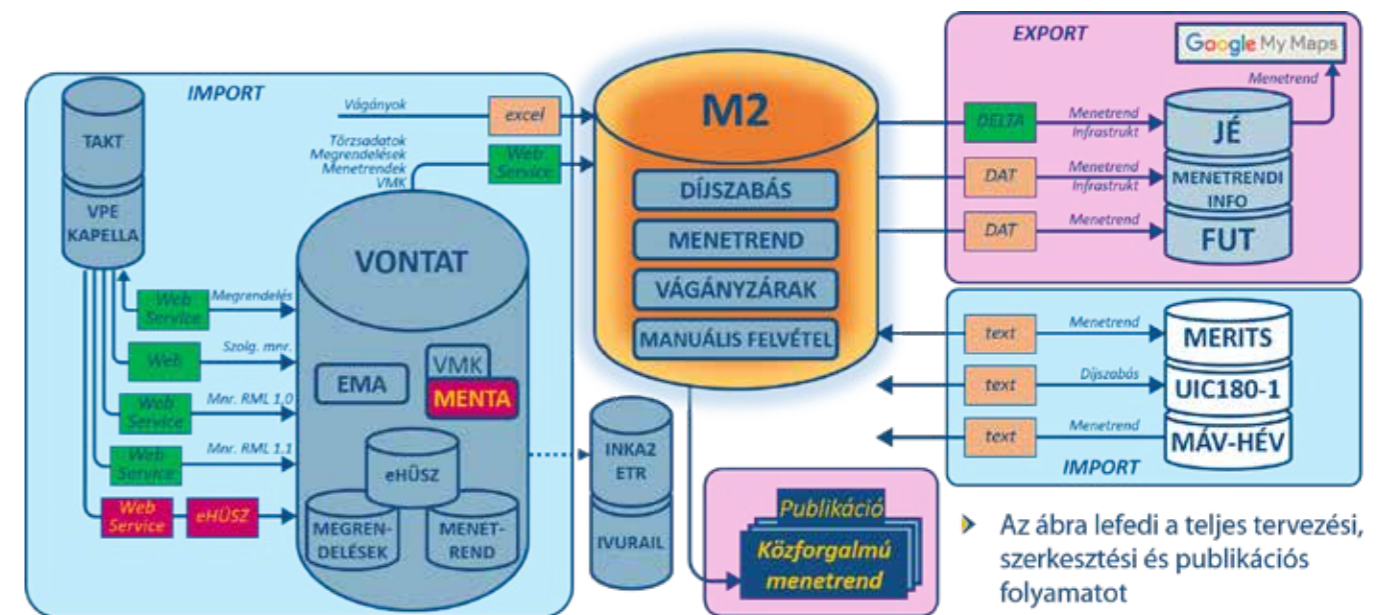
IMPORT

TAKT

VPE KAPELLA

Vágányok

excel

Törzsadatok
Megrendelések
Menetrendek
VMK

Web Service

Web Service

Megrendelés

Web

Szolg. mnr.

Web Service

Mnr. RML 1.0

Web Service

Mnr. RML 1.1

Web Service

eHÜSZ

VONTAT

EMA

VMK

MENTA

eHÜSZ

MEGREN-DELÉSEK

MENET-REND

M2

DÍJSZABÁS

MENETREND

VÁGÁNYZÁRAK

MANUÁLIS FELVÉTEL

INKAZ ETR

IVURAIL

Publikáció

Közforgalmú menetrend

EXPORT

Google My Maps

Menetrend

DELTA

Menetrend
Infrastrukt

JÉ

DAT

Menetrend
Infrastrukt

MENETRENDI INFO

DAT

Menetrend

FUT

text

Menetrend

MERITS

text

Díjszabás

UIC180-1

text

Menetrend

MÁV-HÉV

IMPORT

Az ábra lefedi a teljes tervezési, szerkesztési és publikációs folyamatot